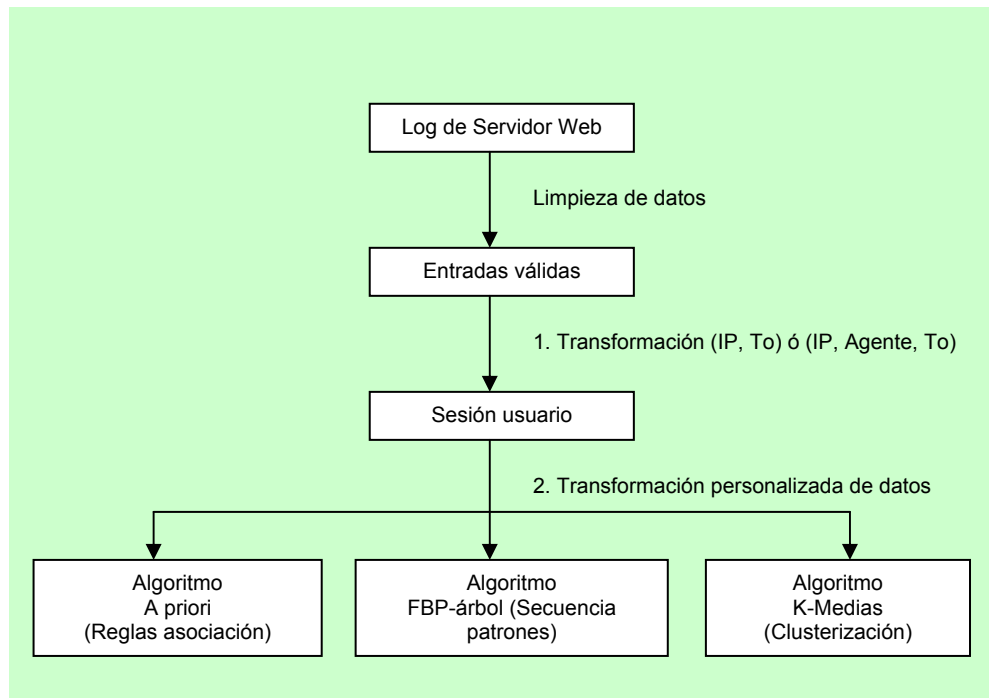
Log de Servidor Web

Limpieza de datos

Entradas válidas

1. Transformación (IP, To) ó (IP, Agente, To)

Sesión usuario

2. Transformación personalizada de datos

Algoritmo
A priori
(Reglas asociación)

Algoritmo
FBP-árbol (Secuencia patrones)

Algoritmo
K-Medias
(Clusterización)